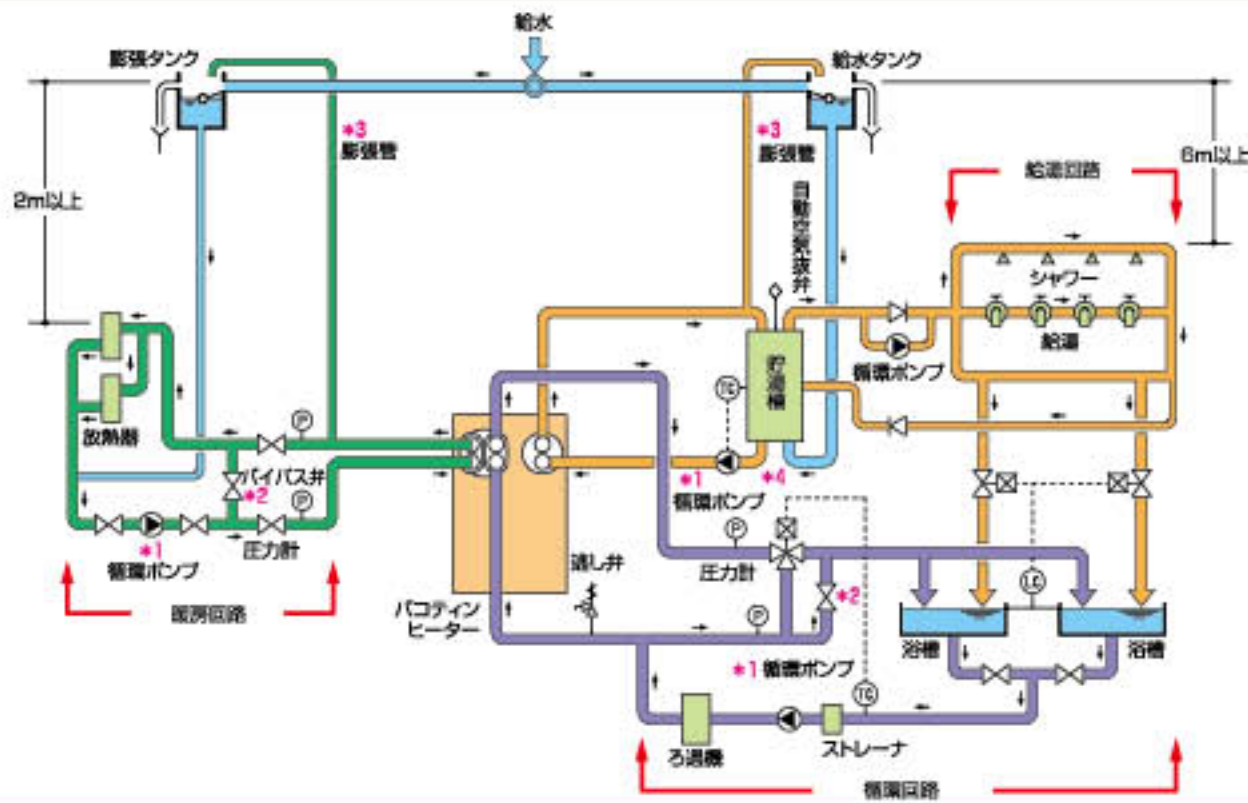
給水

膨張タンク

給水タンク

＊3
膨張管

＊3
膨張管

2m以上

6m以上

給湯回路

自動空気抜弁

シャワー

給湯

循環ポンプ

貯湯槽

放熱器

P

バイパス弁

＊2

P

TC

＊1
循環ポンプ

＊4

＊1
循環ポンプ

圧力計

暖房回路

逃し弁

パコティン
ヒーター

P

圧力計

P

＊2

LC

浴槽

浴槽

＊1 循環ポンプ

TC

ろ過機

ストレーナ

循環回路